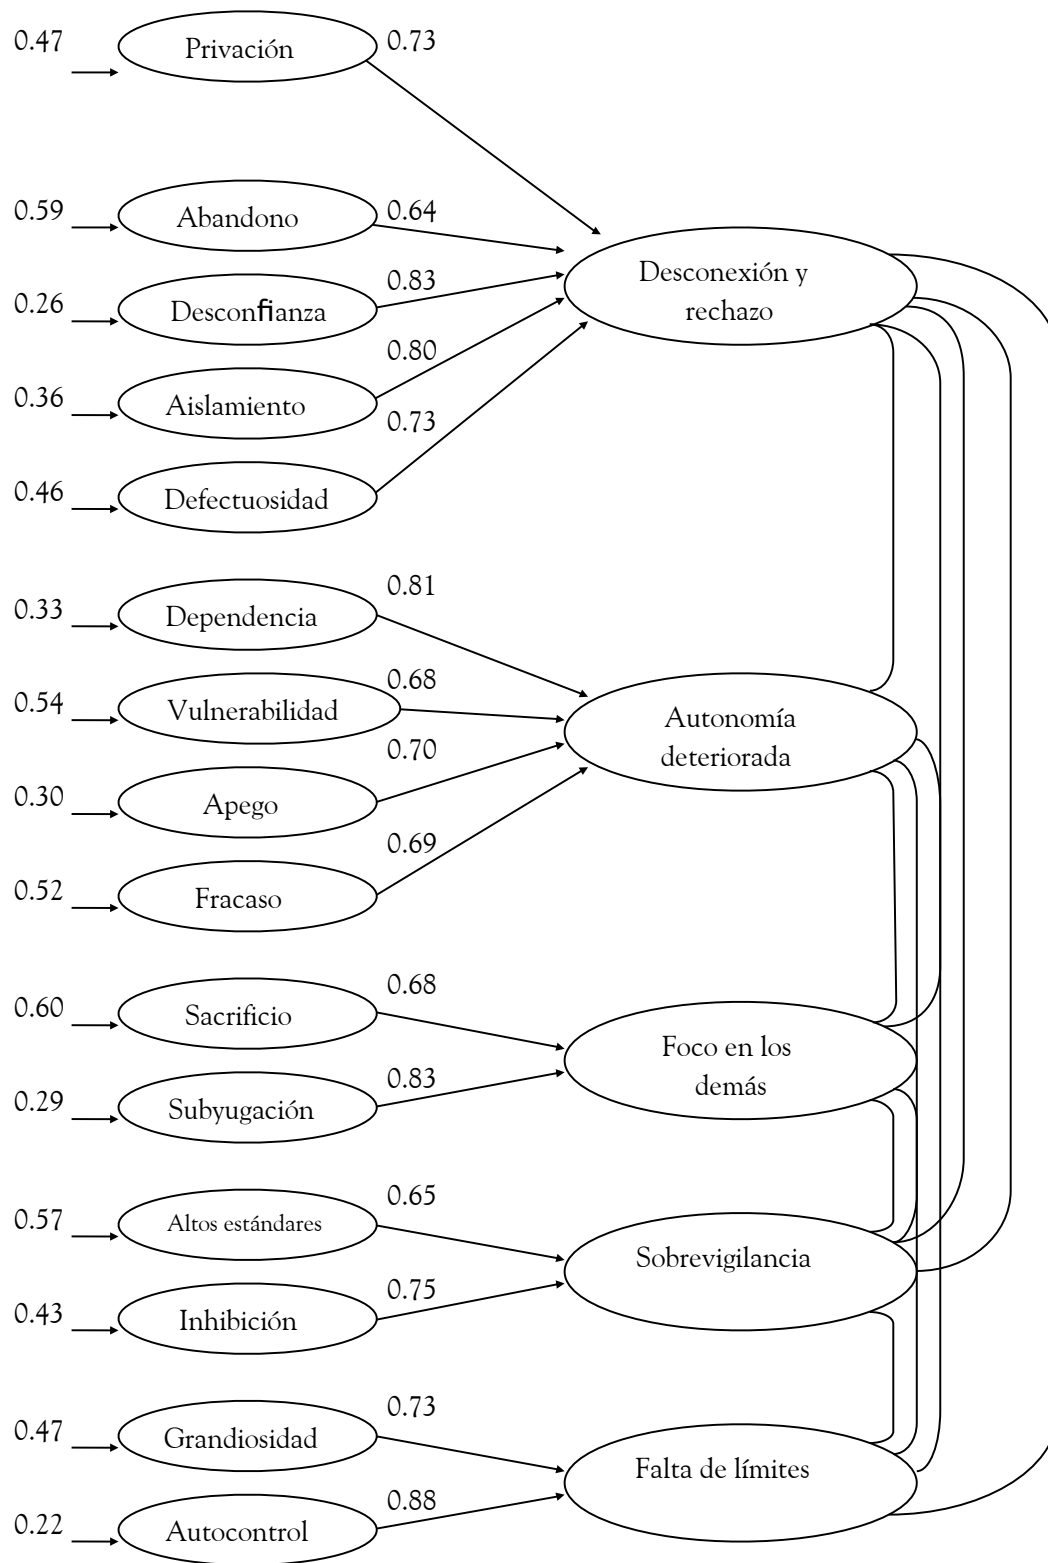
0.47 Privación 0.73

0.59 Abandono 0.64

0.26 Desconfianza 0.83

0.36 Aislamiento 0.80

0.46 Defectuosidad 0.73

Desconexión y rechazo

0.33 Dependencia 0.81

0.54 Vulnerabilidad 0.68

0.30 Apego 0.70

0.52 Fracaso 0.69

Autonomía deteriorada

0.60 Sacrificio 0.68

0.29 Subyugación 0.83

Foco en los demás

0.57 Altos estándares 0.65

0.43 Inhibición 0.75

Sobrevigilancia

0.47 Grandiosidad 0.73

0.22 Autocontrol 0.88

Falta de límites